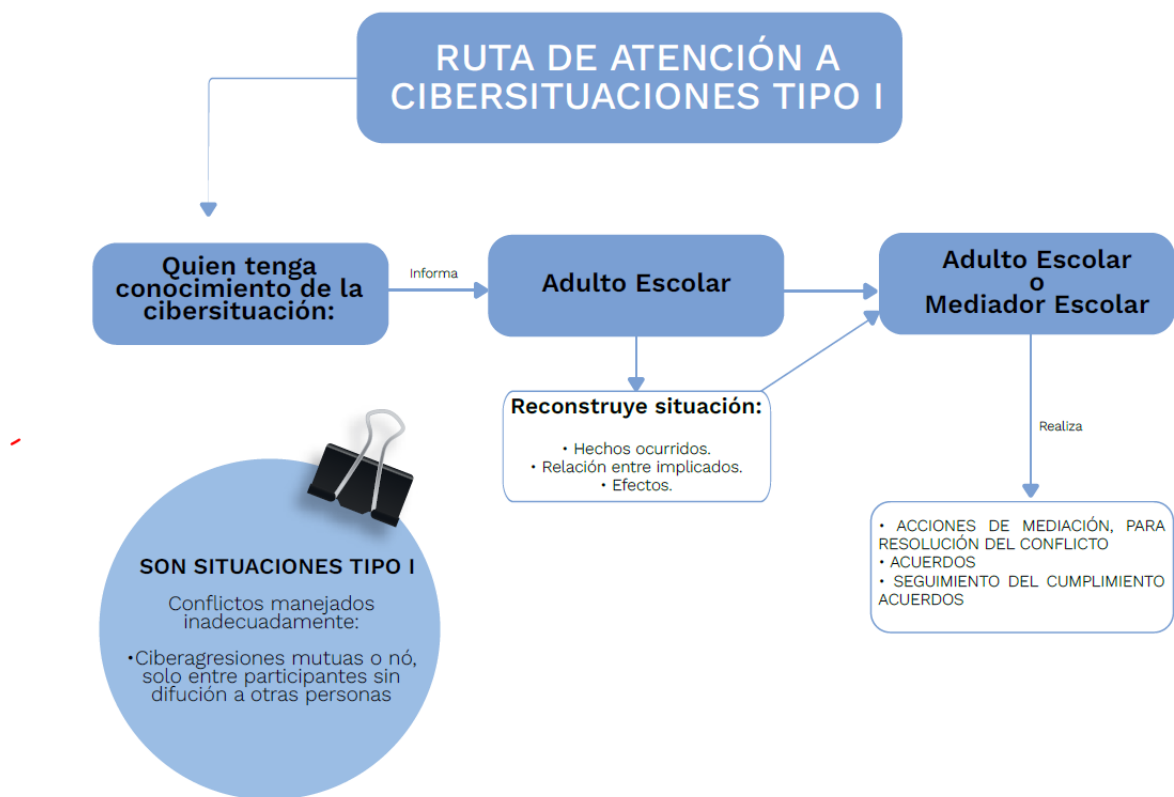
RUTA DE ATENCIÓN A CIBERSITUACIONES TIPO I

Quien tenga conocimiento de la cibersituación:

Informa

Adulto Escolar

Adulto Escolar o Mediador Escolar

Reconstruye situación:

• Hechos ocurridos.
• Relación entre implicados.
• Efectos.

Realiza

• ACCIONES DE MEDIACIÓN, PARA RESOLUCIÓN DEL CONFLICTO
• ACUERDOS
• SEGUIMIENTO DEL CUMPLIMIENTO ACUERDOS

SON SITUACIONES TIPO I

Conflictos manejados inadecuadamente:

•Ciberagresiones mutuas o nó, solo entre participantes sin difución a otras personas